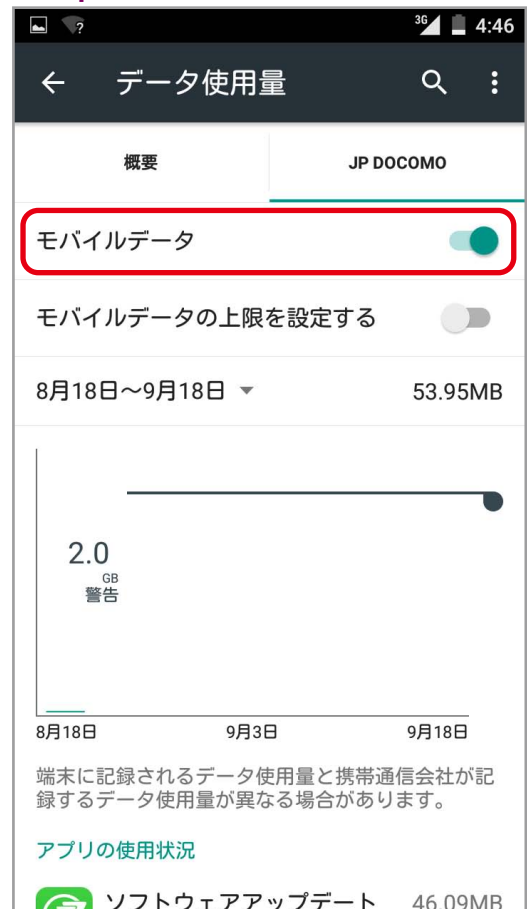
3G 4:46

データ使用量

概要

JP DOCOMO

モバイルデータ

モバイルデータの上限を設定する

8月18日～9月18日

53.95MB

2.0 GB 警告

8月18日

9月3日

9月18日

端末に記録されるデータ使用量と携帯通信会社が記録するデータ使用量が異なる場合があります。

アプリの使用状況

ソフトウェアアップデート 46.09MB